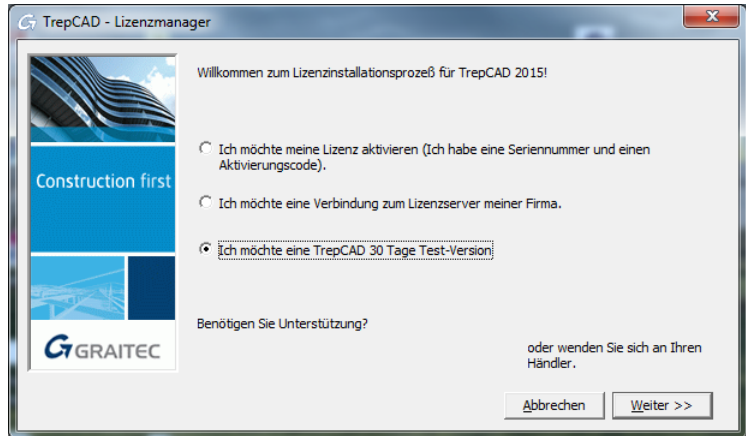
TrepCAD - Lizenzmanager

Construction first

GRAITEC

Willkommen zum Lizenzinstallationsprozeß für TrepCAD 2015!

Ich möchte meine Lizenz aktivieren (Ich habe eine Seriennummer und einen Aktivierungscode).

Ich möchte eine Verbindung zum Lizenzserver meiner Firma.

Ich möchte eine TrepCAD 30 Tage Test-Version

Benötigen Sie Unterstützung?

oder wenden Sie sich an Ihren Händler.

Abbrechen

Weiter >>